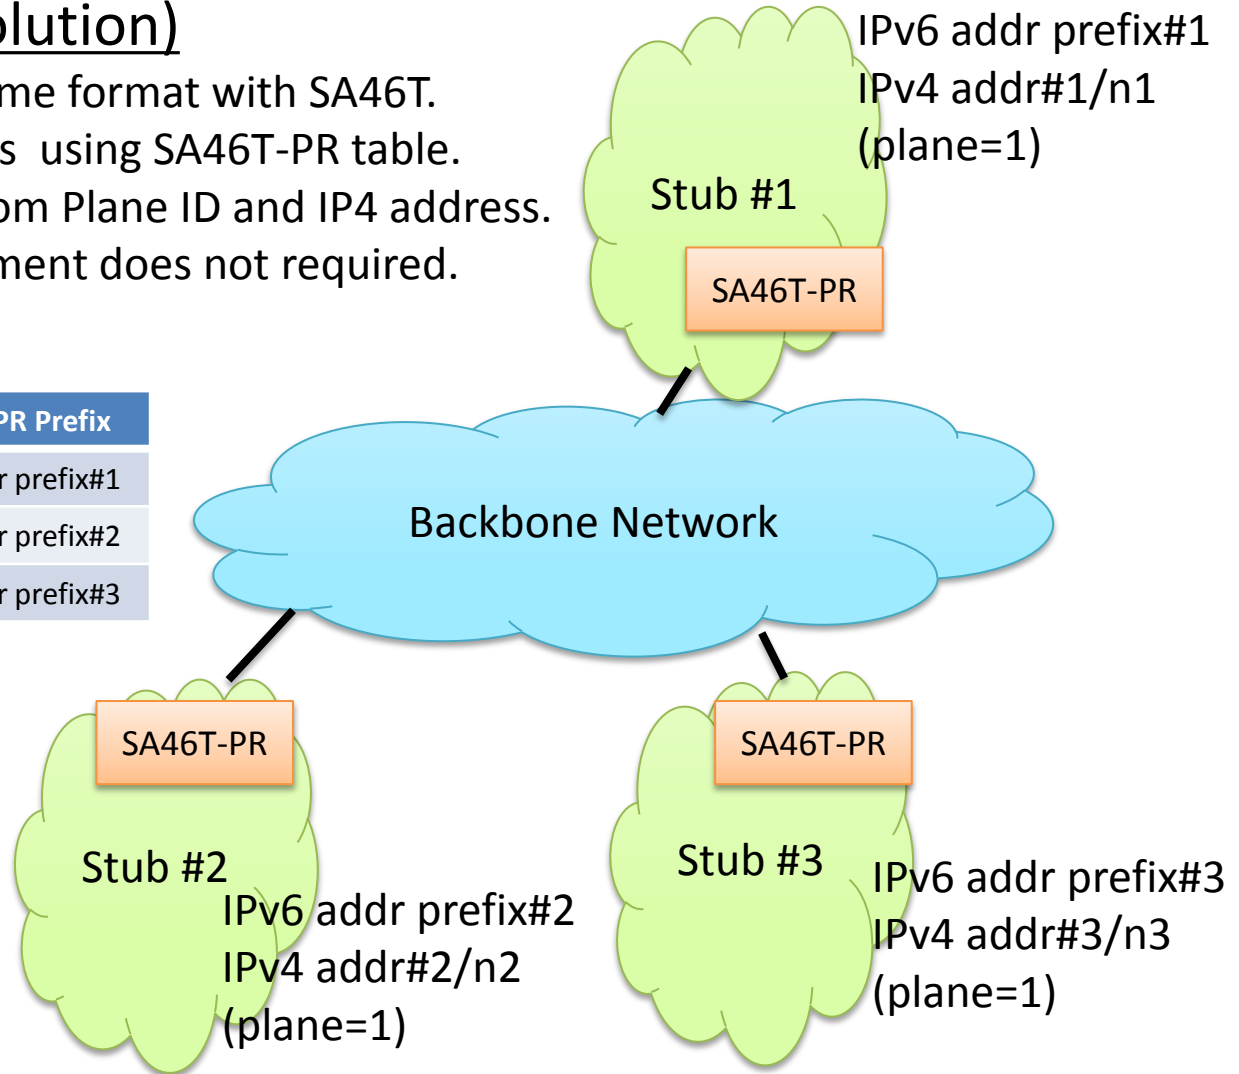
olution)
me format with SA46T.
s using SA46T-PR table.
om Plane ID and IP4 address.
ment does not required.

| PR Prefix |
|---|
| r prefix#1 |
| r prefix#2 |
| r prefix#3 |

IPv6 addr prefix#1
IPv4 addr#1/n1
(plane=1)

Stub #1

SA46T-PR

Backbone Network

SA46T-PR

Stub #2

IPv6 addr prefix#2
IPv4 addr#2/n2
(plane=1)

SA46T-PR

Stub #3

IPv6 addr prefix#3
IPv4 addr#3/n3
(plane=1)